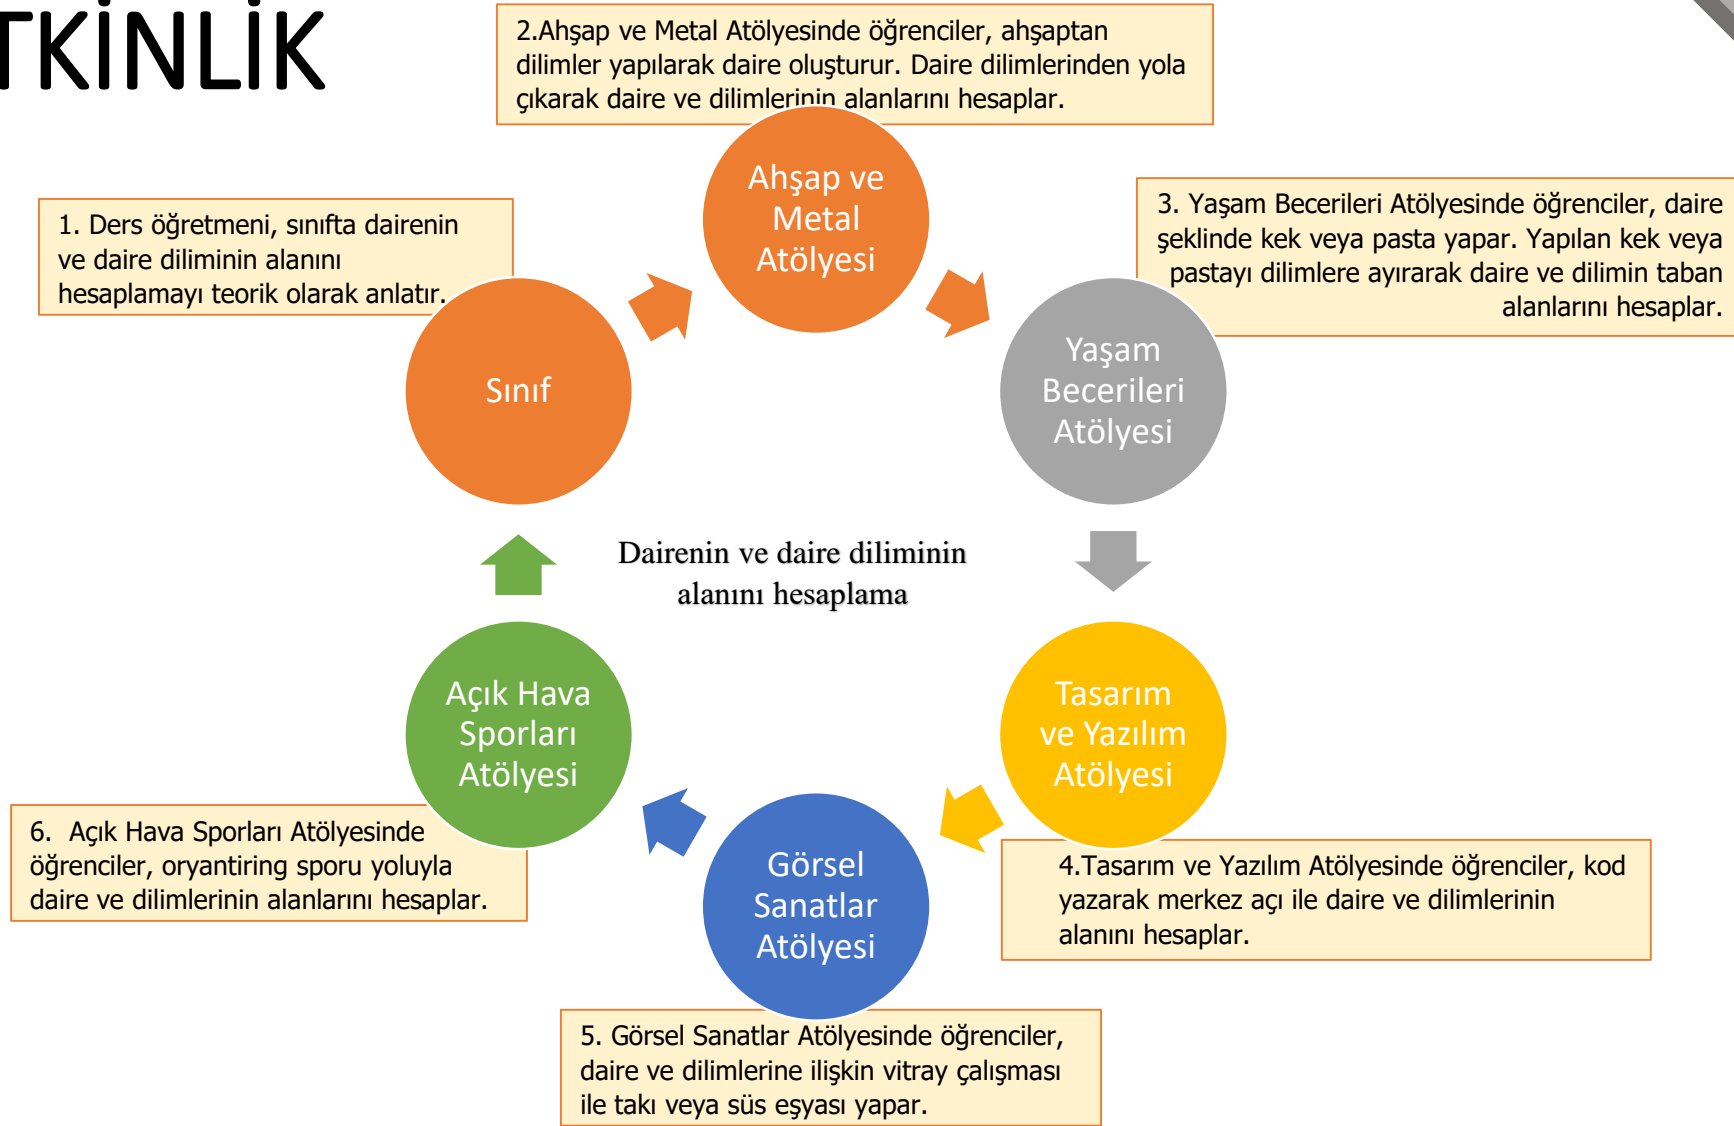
TKİNLİK

2.Ahşap ve Metal Atölyesinde öğrenciler, ahşaptan dilimler yapılarak daire oluşturur. Daire dilimlerinden yola çıkarak daire ve dilimlerinin alanlarını hesaplar.

1. Ders öğretmeni, sınıfta dairenin ve daire diliminin alanını hesaplamayı teorik olarak anlatır.

Ahşap ve Metal Atölyesi

3. Yaşam Becerileri Atölyesinde öğrenciler, daire şeklinde kek veya pasta yapar. Yapılan kek veya pastayı dilimlere ayırarak daire ve dilimin taban alanlarını hesaplar.

Sınıf

Yaşam Becerileri Atölyesi

Dairenin ve daire diliminin alanını hesaplama

Açık Hava Sporları Atölyesi

Tasarım ve Yazılım Atölyesi

6. Açık Hava Sporları Atölyesinde öğrenciler, oryantiring sporu yoluyla daire ve dilimlerinin alanlarını hesaplar.

Görsel Sanatlar Atölyesi

4.Tasarım ve Yazılım Atölyesinde öğrenciler, kod yazarak merkez açı ile daire ve dilimlerinin alanını hesaplar.

5. Görsel Sanatlar Atölyesinde öğrenciler, daire ve dilimlerine ilişkin vitray çalışması ile takı veya süs eşyası yapar.